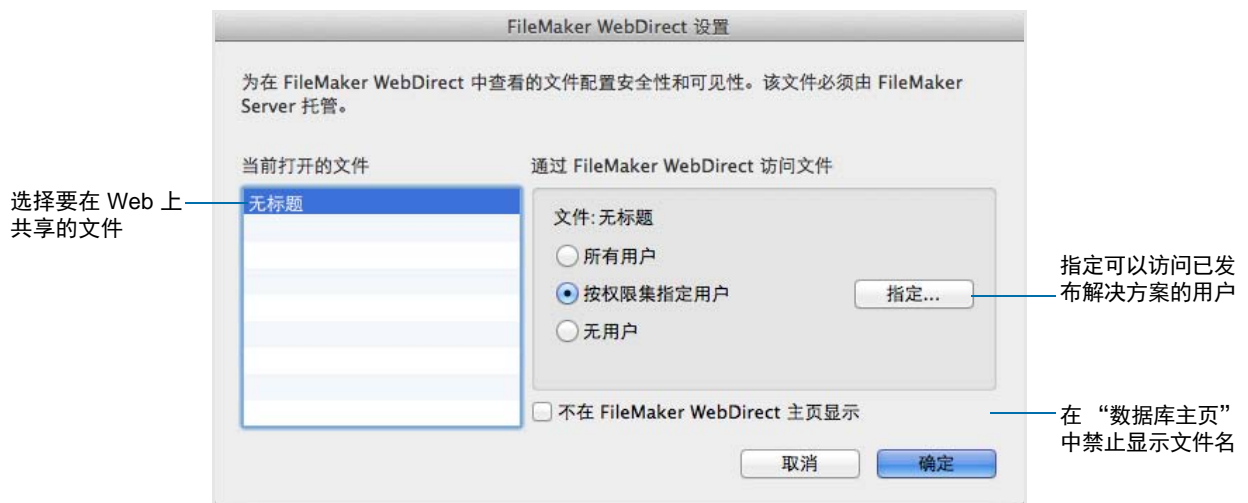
FileMaker WebDirect 设置

为在 FileMaker WebDirect 中查看的文件配置安全性和可见性。该文件必须由 FileMaker Server 托管。

当前打开的文件

选择要在 Web 上共享的文件

无标题

通过 FileMaker WebDirect 访问文件

文件: 无标题

所有用户

按权限集指定用户

指定...

指定可以访问已发布解决方案的用户

无用户

不在 FileMaker WebDirect 主页显示

在 “数据库主页” 中禁止显示文件名

取消

确定